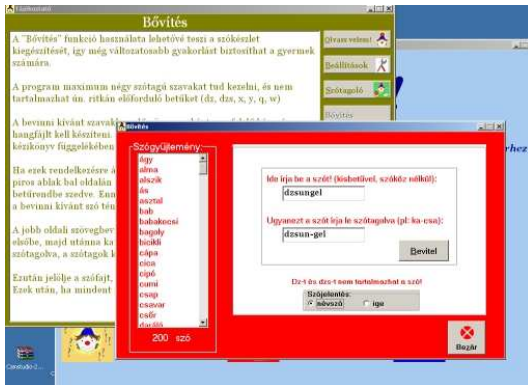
Bővítés

A "Bővítés" funkció használata lehetővé teszi a szókészlet kiegészítését, így még változatosabb gyakorlást biztosíthat a gyermek számára.

A program maximum négy szótagú szavakat tud kezelni, és nem tartalmazhat pl. ritkán előforduló betűket (dz, dzs, x, y, q, w)

A bevinni kívánt szavakhoz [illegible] hangfájlt kell készíteni. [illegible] kézikönyv függelékben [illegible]

Ha ezek rendelkezésre á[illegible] piros ablak bal oldalán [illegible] betűrendbe szedve. Enn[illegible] a bevinni kívánt szó tén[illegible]

A jobb oldali szövegbev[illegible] elsőbe, majd utánna ka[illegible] szótagolva, a szótagok k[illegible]

Ezután jelölje a szófajt, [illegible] Ezek után, ha mindent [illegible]

Olvass velem!
Beállítások
Szótagoló
Bővítés

Bővítés

Szógyűjtemény:
ágy
alma
alszik
ás
asztal
bab
babakocsi
bagoly
bicikli
cápa
cica
cipő
cumi
csap
csavar
csőr
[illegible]

200 szó

Ide írja be a szót! (kisbetűvel, szóköz nélkül):
dzsungel

Ugyanezt a szót írja le szótagolva (pl: ka-csa):
dzsun-gel

Bevitel

Dz-t és dzs-t nem tartalmazhat a szó!

Szójelentés:
főnévi
ige

Bezár